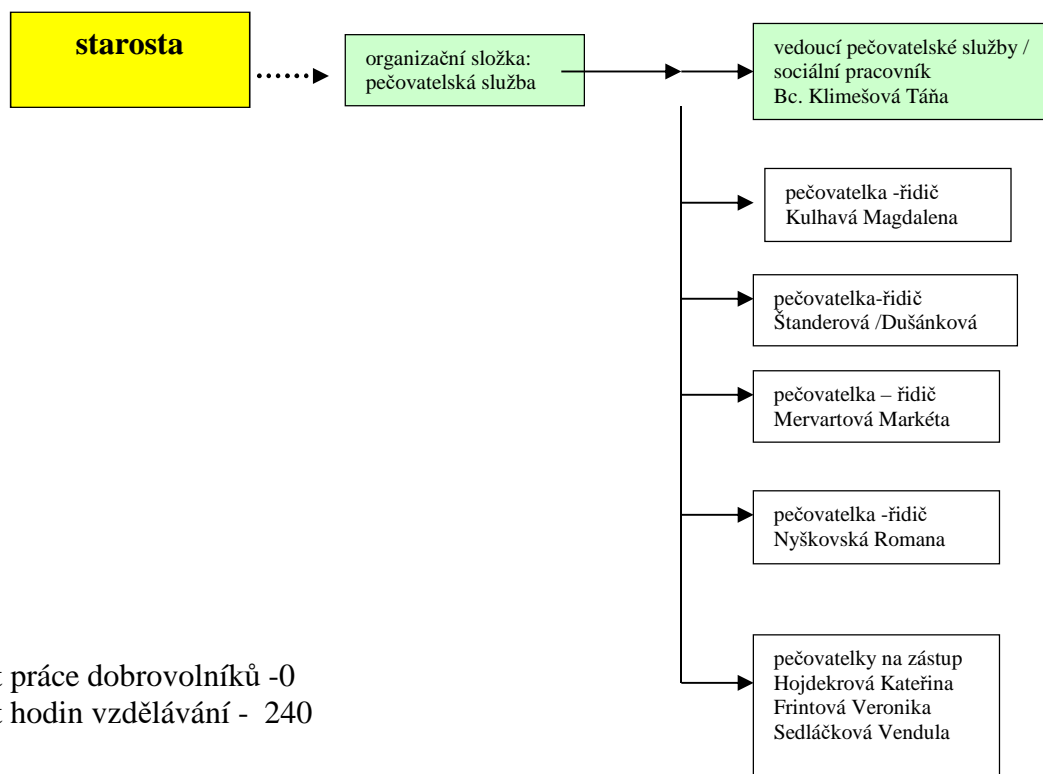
starosta

organizační složka: pečovatelská služba

vedoucí pečovatelské služby / sociální pracovník Bc. Klimešová Táňa

pečovatelka -řidič Kulhavá Magdalena

pečovatelka-řidič Štanderová /Dušánková

pečovatelka – řidič Mervartová Markéta

pečovatelka -řidič Nyškovská Romana

pečovatelky na zástup Hojdekrová Kateřina Frintová Veronika Sedláčková Vendula

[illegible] práce dobrovolníků -0
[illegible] hodin vzdělávání - 240